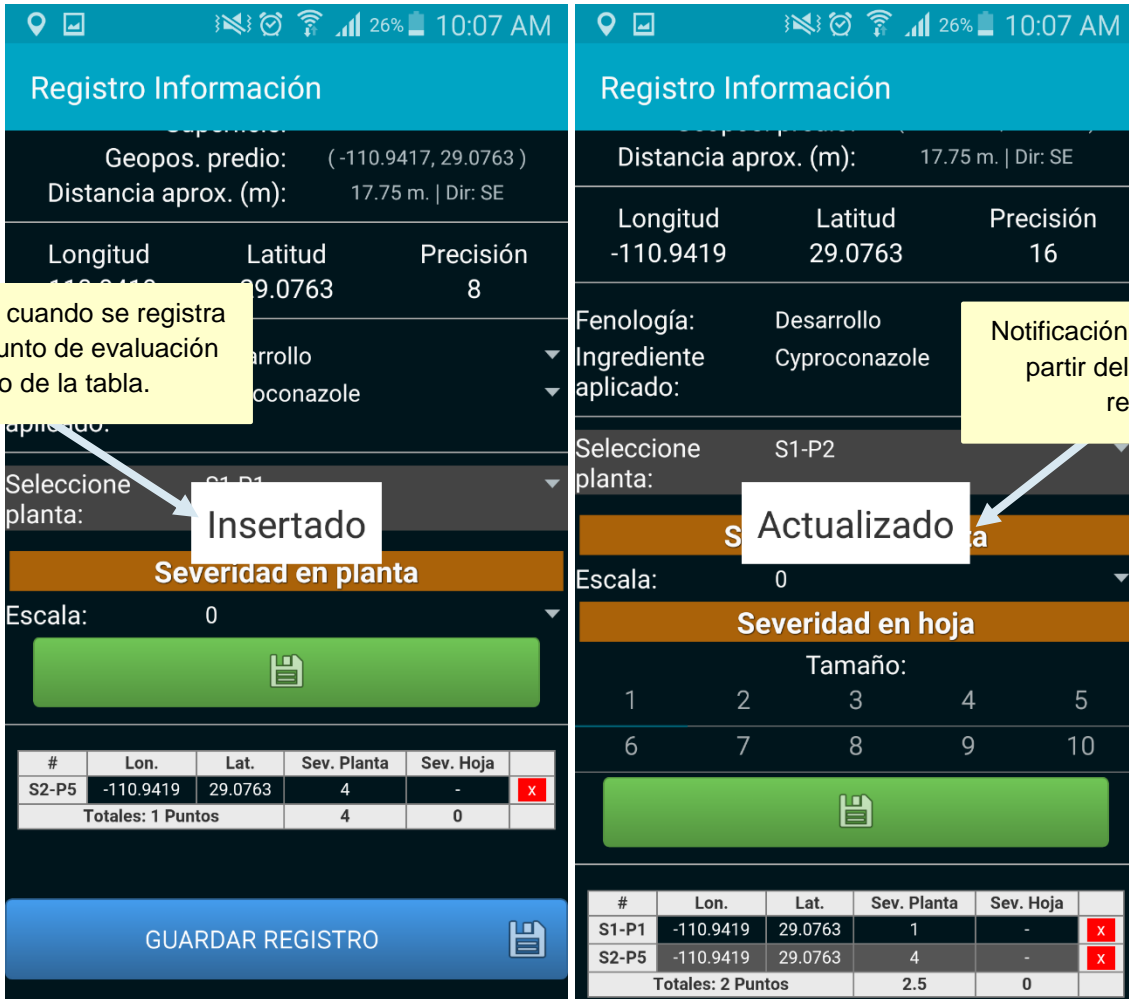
26% 10:07 AM

Registro Información

Geopos. predio: ( -110.9417, 29.0763 )
Distancia aprox. (m): 17.75 m. | Dir: SE

Longitud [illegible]
Latitud 29.0763
Precisión 8

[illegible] cuando se registra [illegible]unto de evaluación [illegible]o de la tabla.

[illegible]rrollo
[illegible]oconazole

Seleccione planta: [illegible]

Insertado

Severidad en planta

Escala: 0

| # | Lon. | Lat. | Sev. Planta | Sev. Hoja | |
|---|---|---|---|---|---|
| S2-P5 | -110.9419 | 29.0763 | 4 | - | x |
| Totales: 1 Puntos | | | 4 | 0 | |

GUARDAR REGISTRO

26% 10:07 AM

Registro Información

Distancia aprox. (m): 17.75 m. | Dir: SE

Longitud -110.9419
Latitud 29.0763
Precisión 16

Fenología: Desarrollo
Ingrediente aplicado: Cyproconazole

Notificación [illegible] partir del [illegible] re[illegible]

Seleccione planta: S1-P2

Actualizado

S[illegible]a

Escala: 0

Severidad en hoja

Tamaño:
1 2 3 4 5
6 7 8 9 10

| # | Lon. | Lat. | Sev. Planta | Sev. Hoja | |
|---|---|---|---|---|---|
| S1-P1 | -110.9419 | 29.0763 | 1 | - | x |
| S2-P5 | -110.9419 | 29.0763 | 4 | - | x |
| Totales: 2 Puntos | | | 2.5 | 0 | |